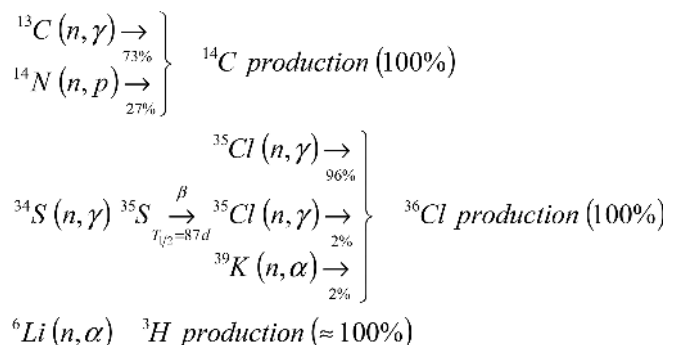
$^{13}C\left(n,\gamma\right)\underset{73\%}{\rightarrow}$
$^{14}N\left(n,p\right)\underset{27\%}{\rightarrow}$ $\Big\}$ $^{14}C$ $production\left(100\%\right)$

$^{35}Cl\left(n,\gamma\right)\underset{96\%}{\rightarrow}$
$^{34}S\left(n,\gamma\right)$ $^{35}S\underset{T_{1/2}=87d}{\overset{\beta}{\rightarrow}}$ $^{35}Cl\left(n,\gamma\right)\underset{2\%}{\rightarrow}$ $\Bigg\}$ $^{36}Cl$ $production\left(100\%\right)$
$^{39}K\left(n,\alpha\right)\underset{2\%}{\rightarrow}$

$^{6}Li\left(n,\alpha\right)$ $^{3}H$ $production\left(\approx 100\%\right)$